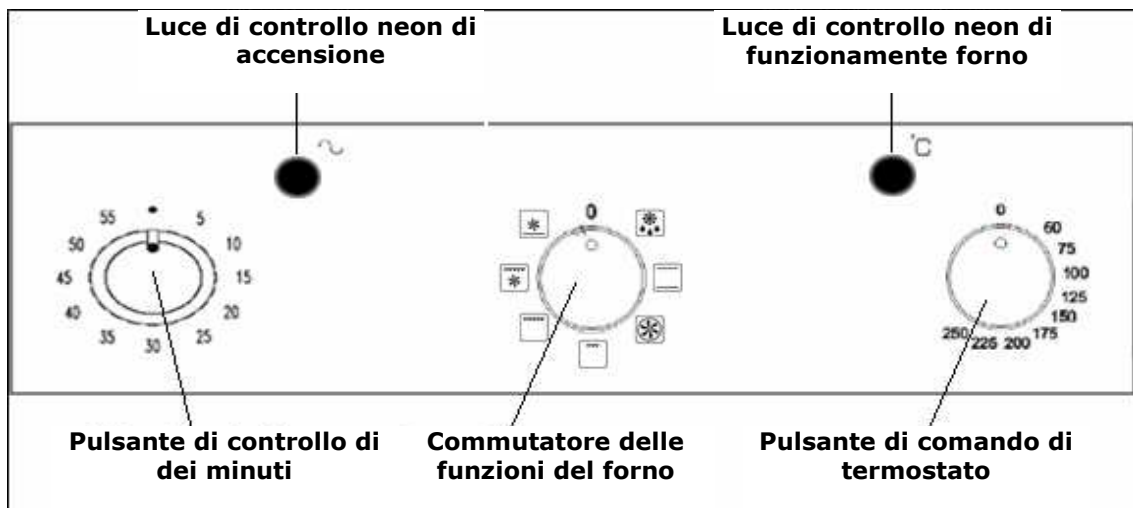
Luce di controllo neon di accensione

Luce di controllo neon di funzionamente forno

°C

55 5 10 15 20 25 30 35 40 45 50

0

0 60 75 100 125 150 175 200 225 250

Pulsante di controllo di dei minuti

Commutatore delle funzioni del forno

Pulsante di comando di termostato